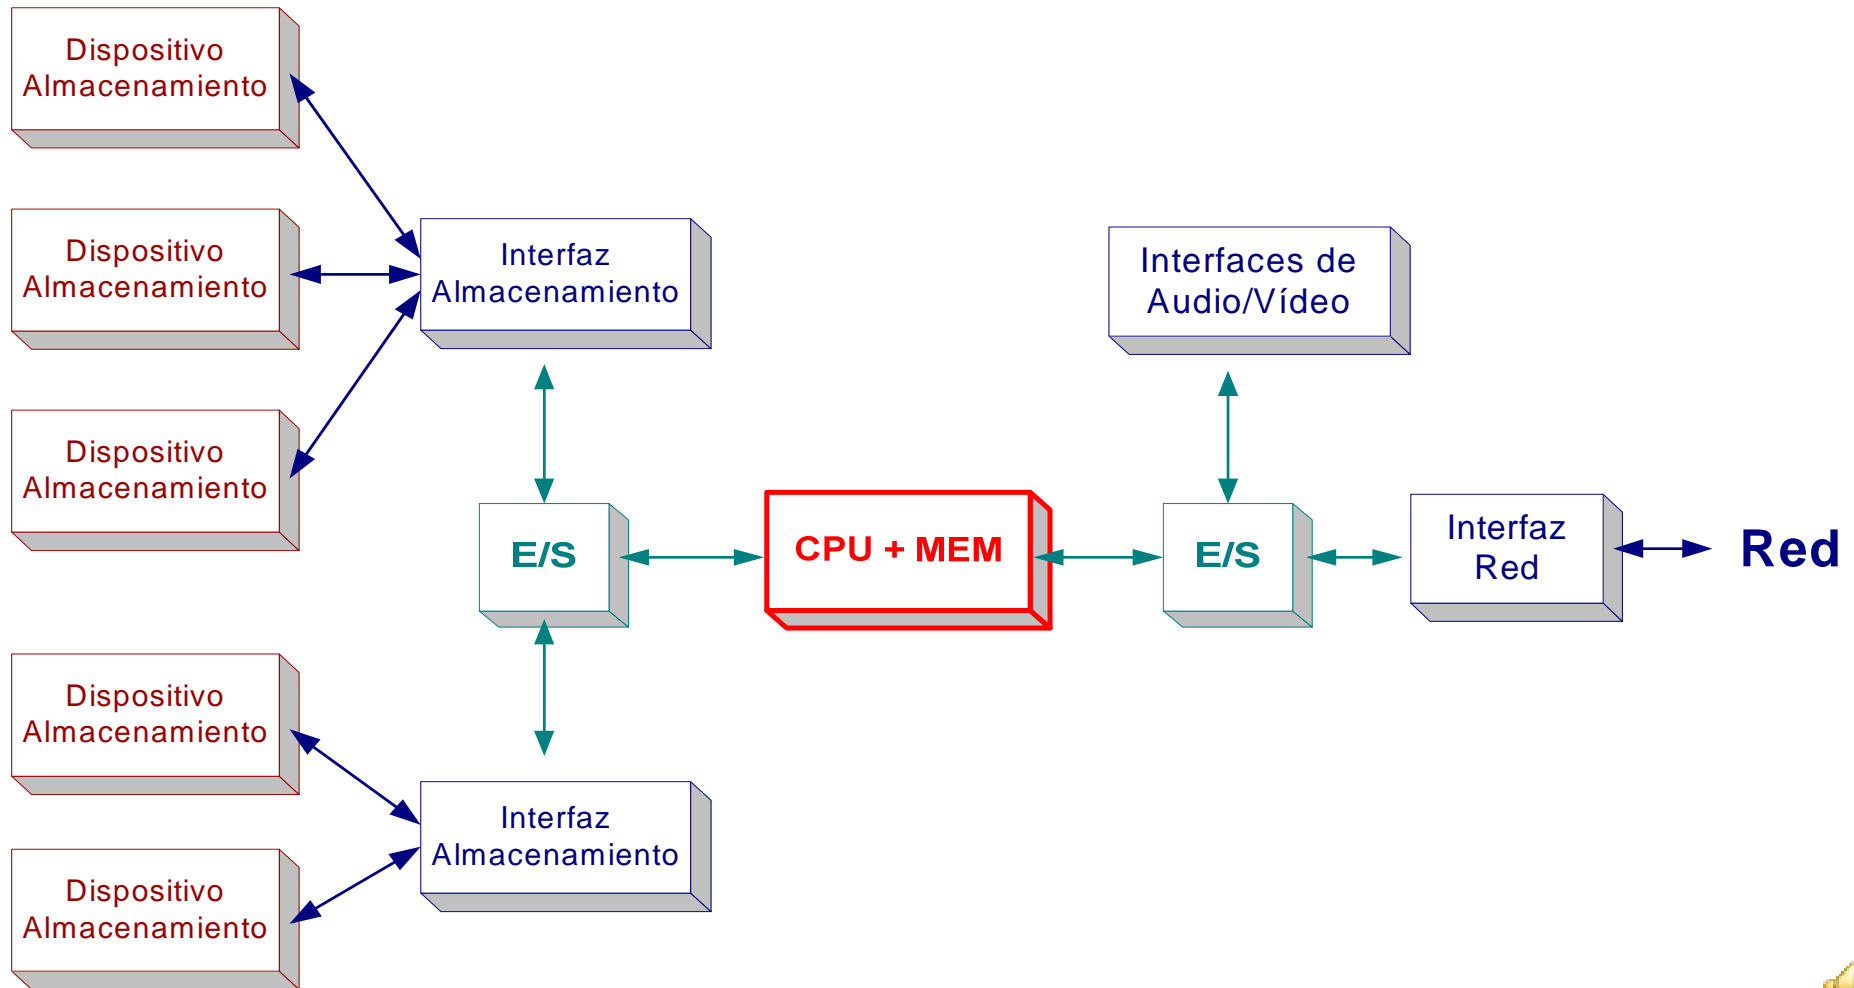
Dispositivo Almacenamiento

Dispositivo Almacenamiento

Dispositivo Almacenamiento

Interfaz Almacenamiento

Interfaces de Audio/Vídeo

E/S

CPU + MEM

E/S

Interfaz Red

Red

Dispositivo Almacenamiento

Dispositivo Almacenamiento

Interfaz Almacenamiento